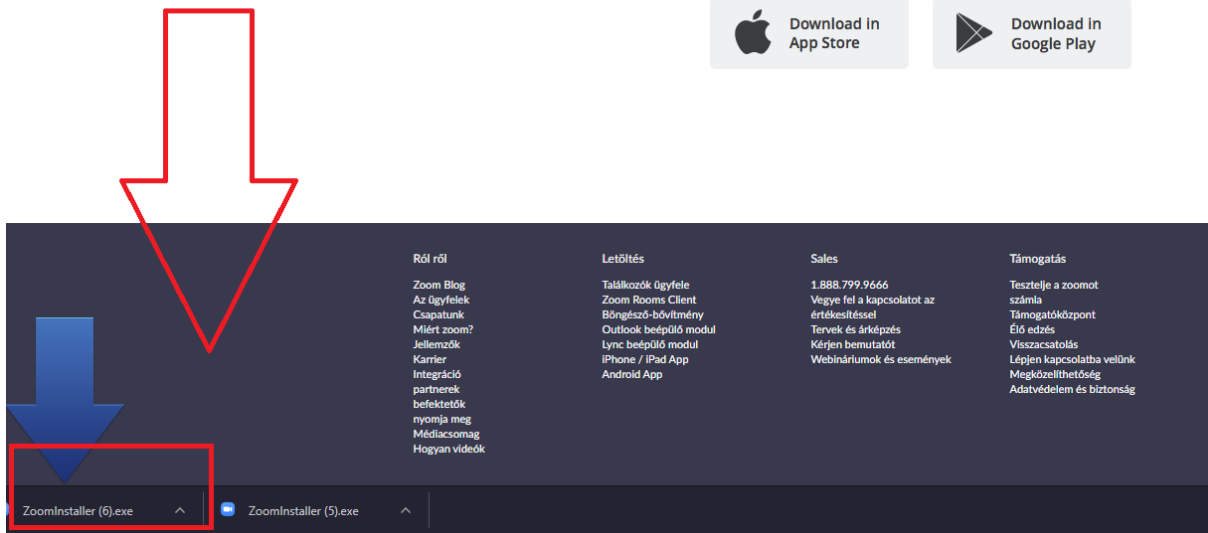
Download in App Store

Download in Google Play

Ról ről
Zoom Blog
Az ügyfelek
Csapatunk
Miért zoom?
Jellemzők
Karrier
Integráció partnerek
befektetők
nyomja meg
Médiacsomag
Hogyan videók

Letöltés
Találkozók ügyfele
Zoom Rooms Client
Böngésző-bővítmény
Outlook beépülő modul
Lync beépülő modul
iPhone / iPad App
Android App

Sales
1.888.799.9666
Vegye fel a kapcsolatot az értékesítéssel
Tervek és árképzés
Kérjen bemutatót
Webináriumok és események

Támogatás
Tesztelje a zoomot számla
Támogatóközpont
Élő edzés
Visszacsatolás
Lépjen kapcsolatba velünk
Megközelíthetőség
Adatvédelem és biztonság

ZoomInstaller (6).exe
ZoomInstaller (5).exe